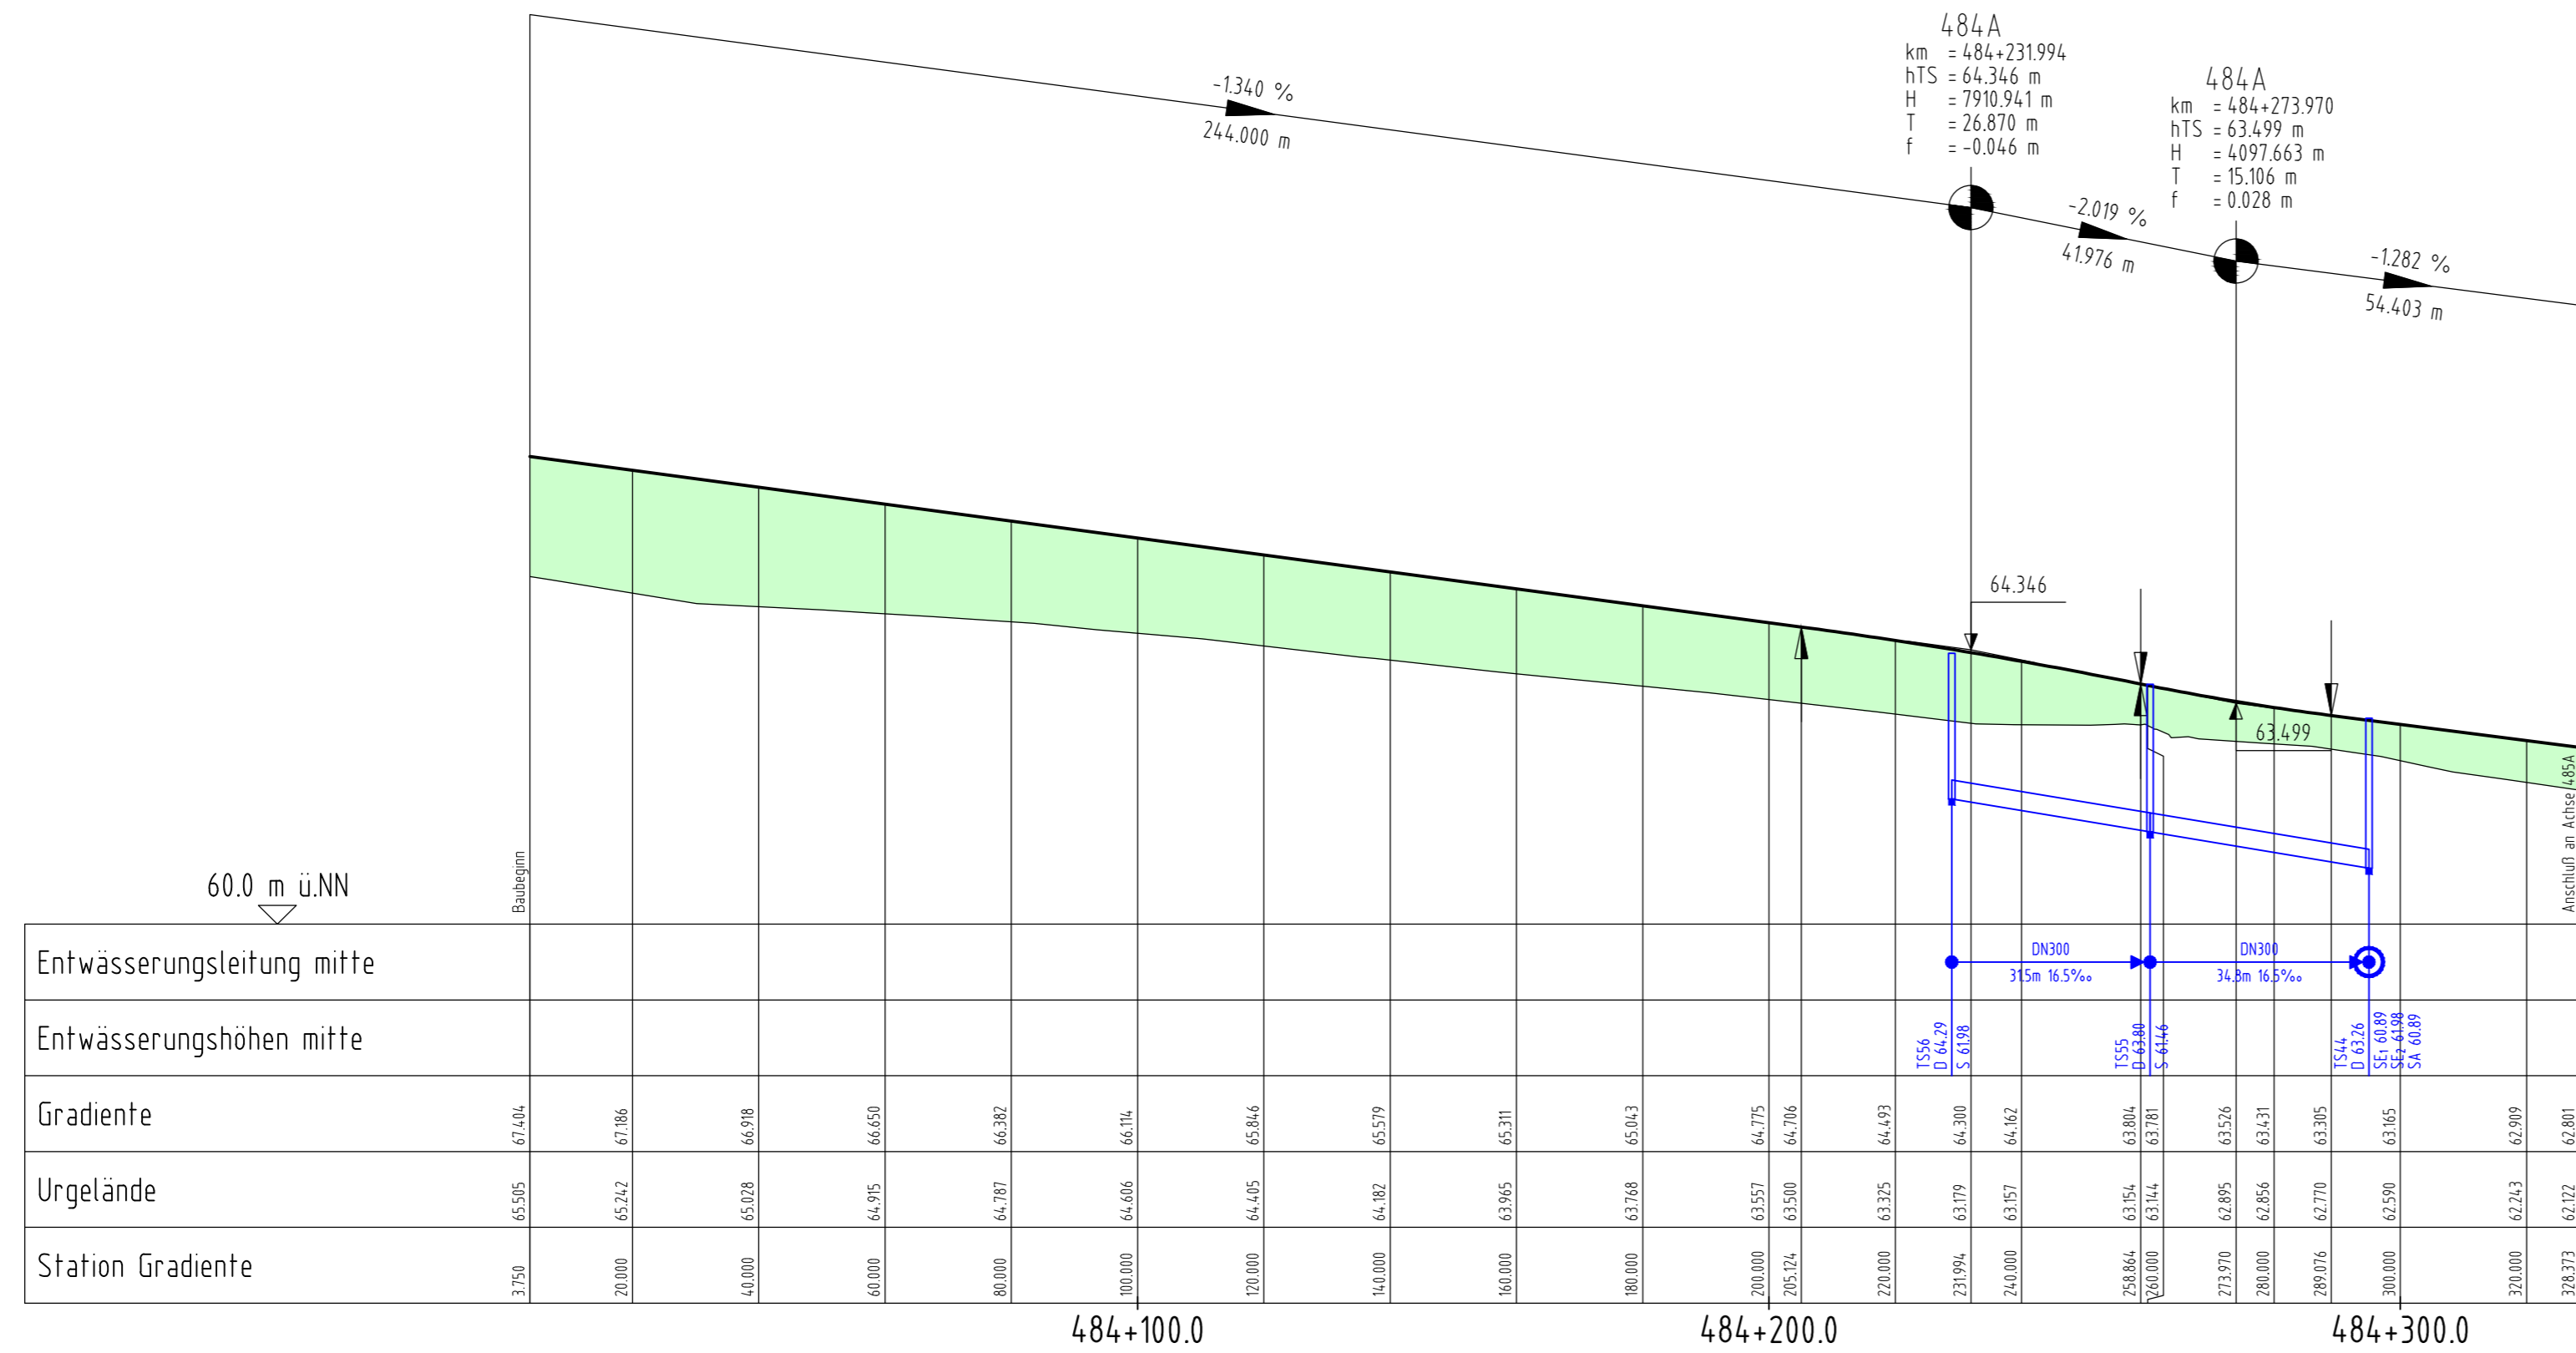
484A
km = 484+231.994
hTS = 64.346 m
H = 7910.941 m
T = 26.870 m
f = -0.046 m

484A
km = 484+273.970
hTS = 63.499 m
H = 4097.663 m
T = 15.106 m
f = 0.028 m

-1.340 %
244.000 m

-2.019 %
41.976 m

-1.282 %
54.403 m

64.346

63.499

60.0 m ü.NN

Baubeginn

Anschluß an Achse 485A

| Entwässerungsleitung mitte | DN300 31.5m 16.5‰ | DN300 34.3m 16.5‰ |
|---|---|---|
| Entwässerungshöhen mitte | TS56 D 64.29 S 61.98 | TS55 D 63.80 S 61.46 | TS44 D 63.26 SE₁ 60.89 SE₂ 61.98 SA 60.89 |

| Gradiente | 67.404 | 67.186 | 66.918 | 66.650 | 66.382 | 66.114 | 65.846 | 65.579 | 65.311 | 65.043 | 64.775 | 64.706 | 64.493 | 64.300 | 64.162 | 63.804 | 63.781 | 63.526 | 63.431 | 63.305 | 63.165 | 62.909 | 62.801 |
|---|---|---|---|---|---|---|---|---|---|---|---|---|---|---|---|---|---|---|---|---|---|---|---|
| Urgelände | 65.505 | 65.242 | 65.028 | 64.915 | 64.787 | 64.606 | 64.405 | 64.182 | 63.965 | 63.768 | 63.557 | 63.500 | 63.325 | 63.179 | 63.157 | 63.154 | 63.144 | 62.895 | 62.856 | 62.770 | 62.590 | 62.243 | 62.122 |
| Station Gradiente | 3.750 | 20.000 | 40.000 | 60.000 | 80.000 | 100.000 | 120.000 | 140.000 | 160.000 | 180.000 | 200.000 | 205.124 | 220.000 | 231.994 | 240.000 | 258.864 | 260.000 | 273.970 | 280.000 | 289.076 | 300.000 | 320.000 | 328.373 |

484+100.0
484+200.0
484+300.0